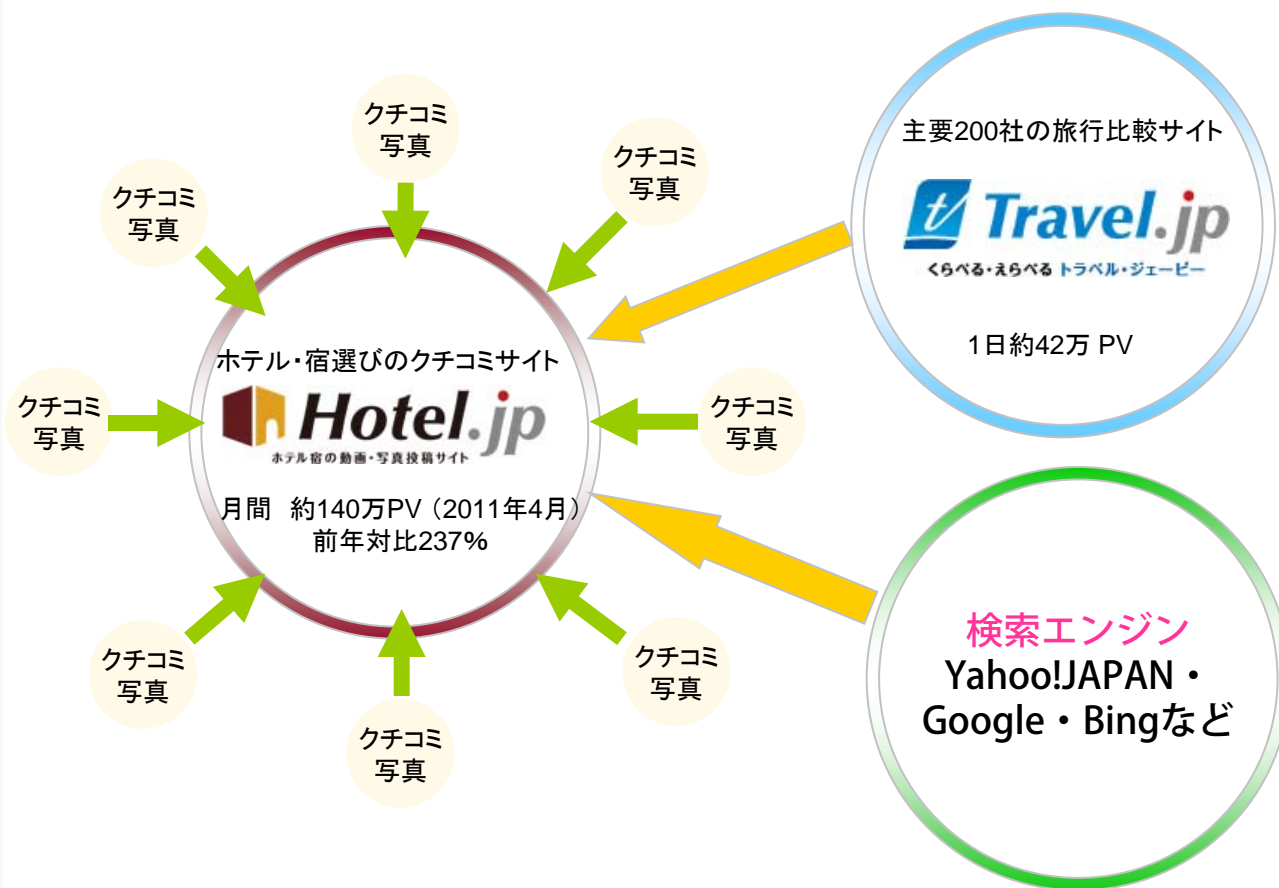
クチコミ
写真

クチコミ
写真

クチコミ
写真

主要200社の旅行比較サイト

Travel.jp
くらべる・えらべる トラベル・ジェーピー

1日約42万 PV

ホテル・宿選びのクチコミサイト

クチコミ
写真

Hotel.jp
ホテル宿の動画・写真投稿サイト

クチコミ
写真

月間 約140万PV（2011年4月）
前年対比237%

検索エンジン
Yahoo!JAPAN・
Google・Bingなど

クチコミ
写真

クチコミ
写真

クチコミ
写真